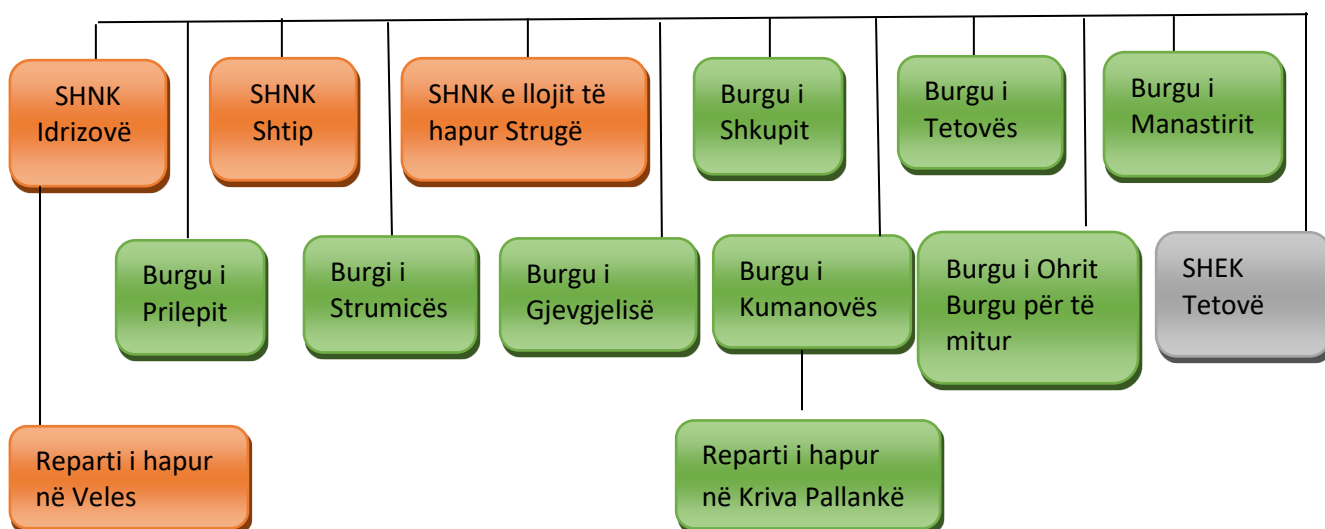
SHNK Idrizovë

SHNK Shtip

SHNK e llojit të hapur Strugë

Burgu i Shkupit

Burgu i Tetovës

Burgu i Manastirit

Burgu i Prilepit

Burgi i Strumicës

Burgu i Gjevgjelisë

Burgu i Kumanovës

Burgu i Ohrit Burgu për të mitur

SHEK Tetovë

Reparti i hapur në Veles

Reparti i hapur në Kriva Pallankë